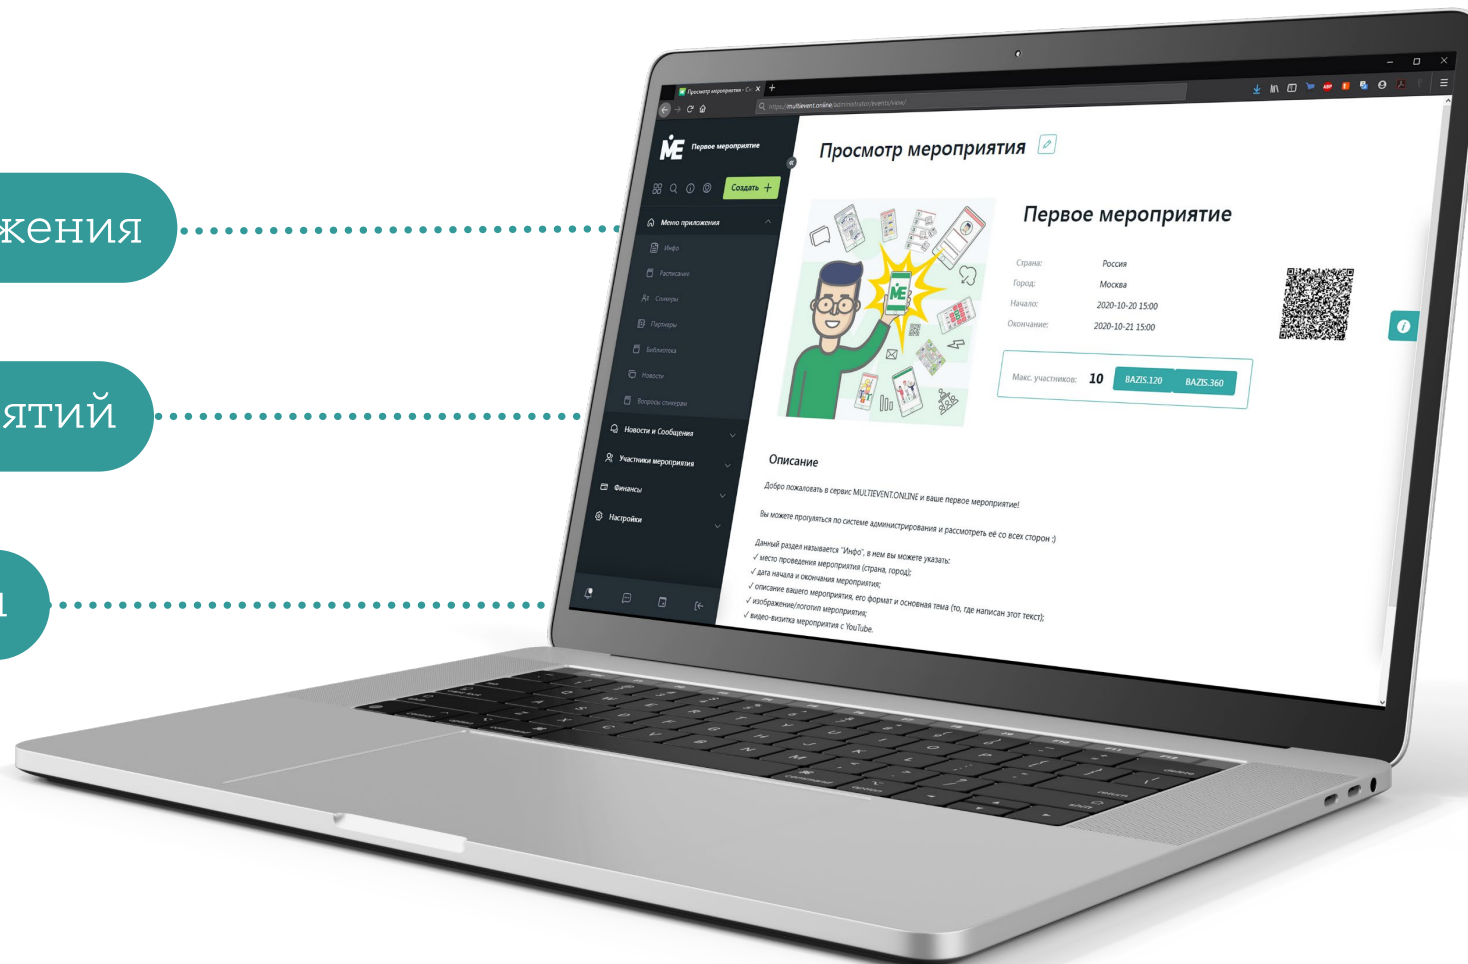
жения

ятий

Просмотр мероприятия - C ×

https://multievent.online/administrator/events/view/

Первое мероприятие

Создать +

Меню приложения

Инфо

Расписание

Спикеры

Партнеры

Библиотека

Новости

Вопросы спикерам

Новости и Сообщения

Участники мероприятия

Финансы

Настройки

Просмотр мероприятия

Первое мероприятие

Страна: Россия

Город: Москва

Начало: 2020-10-20 15:00

Окончание: 2020-10-21 15:00

Макс. участников: 10

BAZIS.120

BAZIS.360

Описание

Добро пожаловать в сервис MULTIEVENT.ONLINE и ваше первое мероприятие!

Вы можете прогуляться по системе администрирования и рассмотреть её со всех сторон :)

Данный раздел называется "Инфо", в нем вы можете указать:
✓ место проведения мероприятия (страна, город);
✓ дата начала и окончания мероприятия;
✓ описание вашего мероприятия, его формат и основная тема (то, где написан этот текст);
✓ изображение/логотип мероприятия;
✓ видео-визитка мероприятия с YouTube.